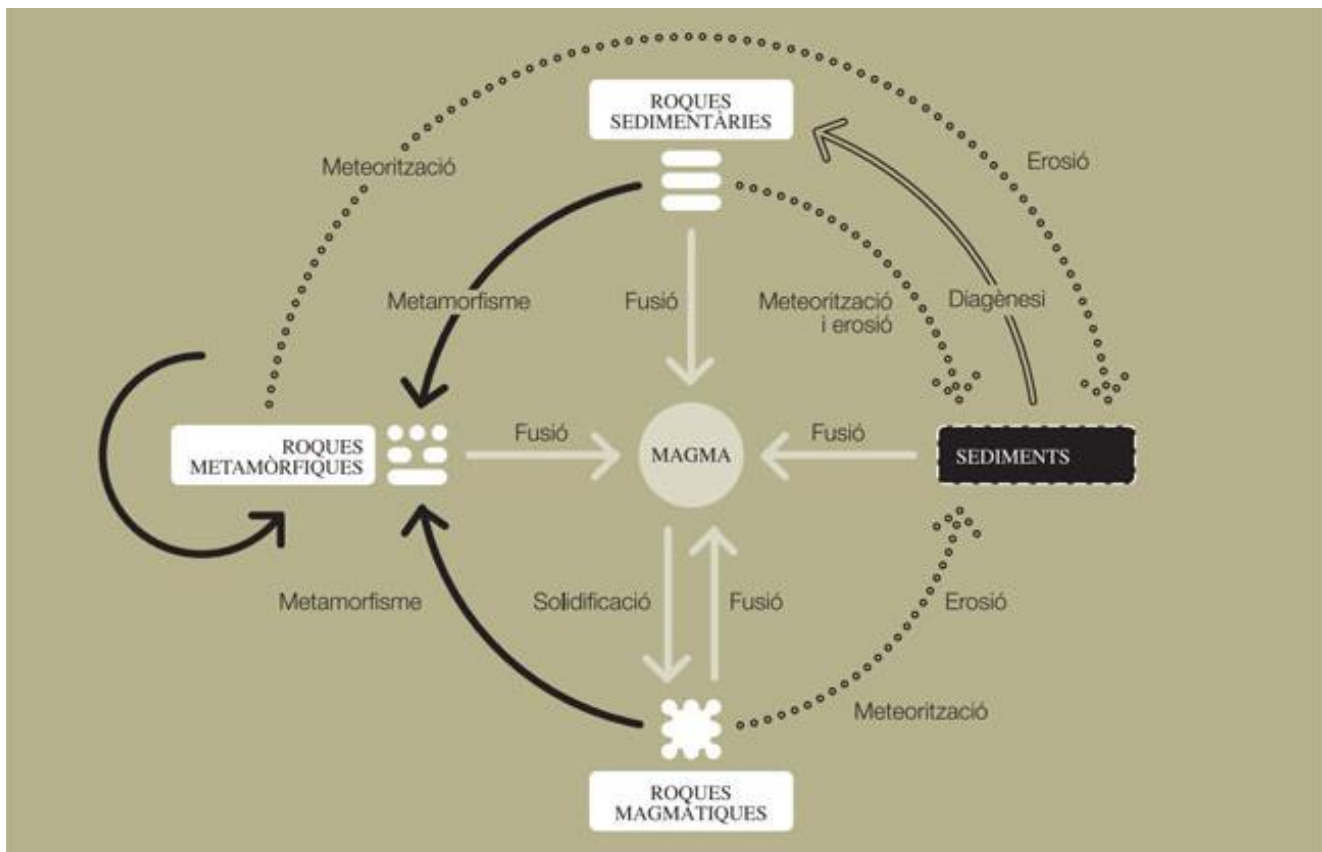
ROQUES SEDIMENTÀRIES

Meteorització

Erosió

Metamorfisme

Fusió

Meteorització i erosió

Diagènesi

ROQUES METAMÒRFIQUES

Fusió

MAGMA

Fusió

SEDIMENTS

Metamorfisme

Solidificació

Fusió

Erosió

Meteorització

ROQUES MAGMÀTIQUES